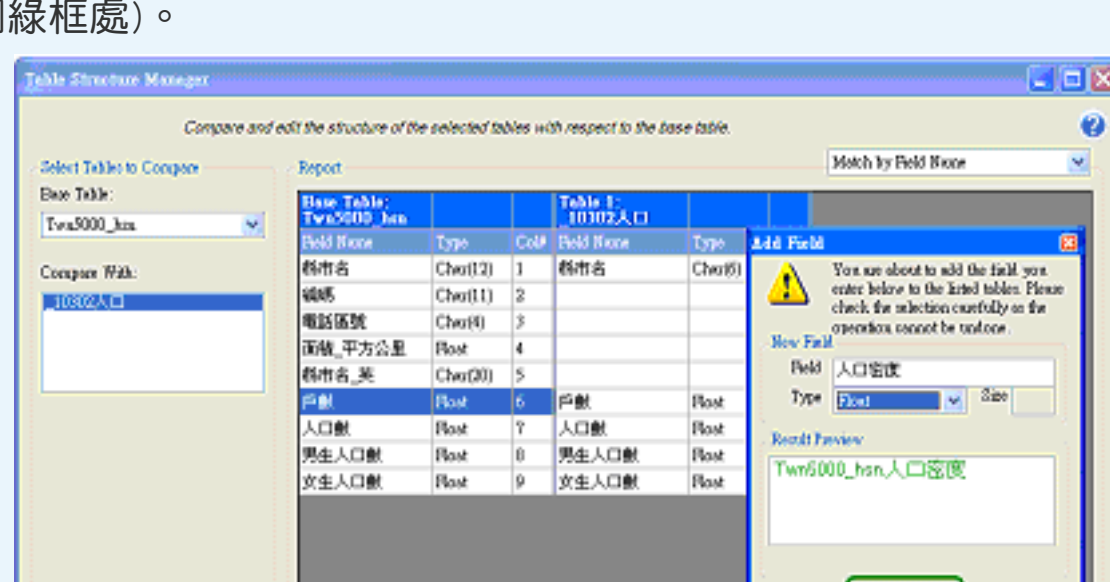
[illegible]綠框處)。

Table Structure Manager

Compare and edit the structure of the selected tables with respect to the base table.

Select Tables to Compare

Base Table:

Twn5000_hsn

Compare With:

_10302人口

Report

Match by Field Name

| Base Table: Twn5000_hsn | | | Table 1: _10302人口 | |
|---|---|---|---|---|
| Field Name | Type | Col# | Field Name | Type |
| 縣市名 | Char(12) | 1 | 縣市名 | Char(6) |
| 編碼 | Char(11) | 2 | | |
| 電話區號 | Char(4) | 3 | | |
| 面積_平方公里 | Float | 4 | | |
| 縣市名_英 | Char(20) | 5 | | |
| 戶數 | Float | 6 | 戶數 | Float |
| 人口數 | Float | 7 | 人口數 | Float |
| 男生人口數 | Float | 8 | 男生人口數 | Float |
| 女生人口數 | Float | 9 | 女生人口數 | Float |

Add Field

You are about to add the field you enter below to the listed tables. Please check the selection carefully as the operation cannot be undone.

New Field

Field 人口密度

Type Float

Size

Result Preview

Twn5000_hsn.人口密度